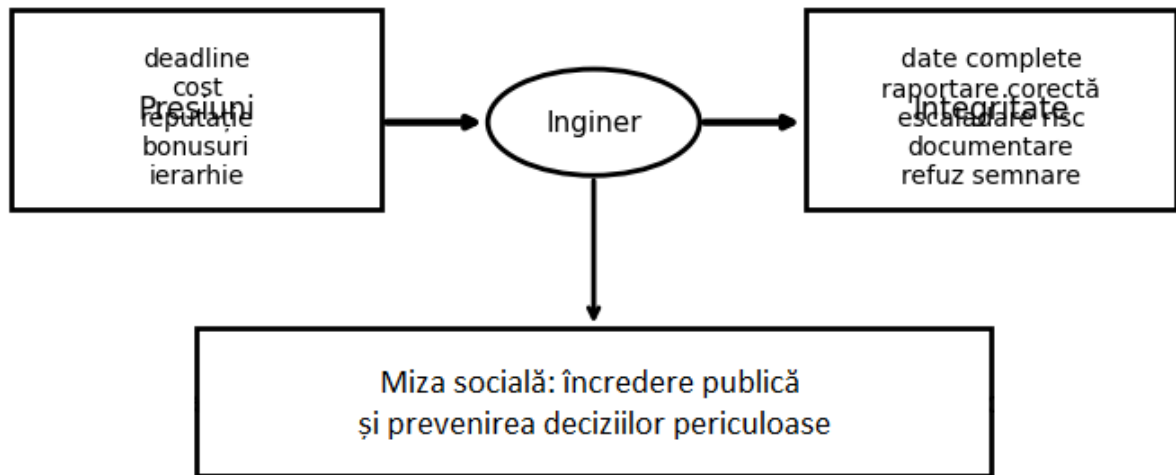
Presiuni
deadline
cost
reputație
bonusuri
ierarhie

Inginer

Integritate
date complete
raportare corectă
escaladare risc
documentare
refuz semnare

Miza socială: încredere publică și prevenirea deciziilor periculoase